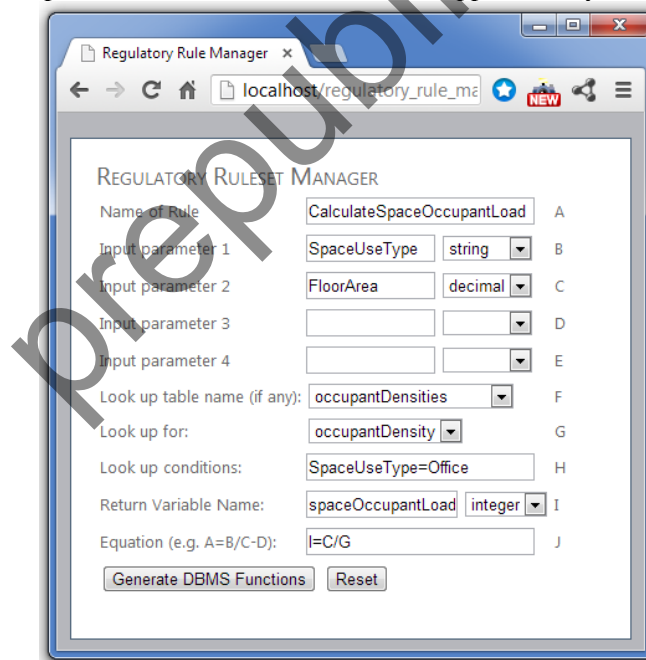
Regulatory Rule Manager ×

localhost/regulatory_rule_ma

NEW

prepublication

Regulatory Ruleset Manager

Name of Rule CalculateSpaceOccupantLoad A

Input parameter 1 SpaceUseType string B

Input parameter 2 FloorArea decimal C

Input parameter 3 D

Input parameter 4 E

Look up table name (if any): occupantDensities F

Look up for: occupantDensity G

Look up conditions: SpaceUseType=Office H

Return Variable Name: spaceOccupantLoad integer I

Equation (e.g. A=B/C-D): I=C/G J

Generate DBMS Functions Reset